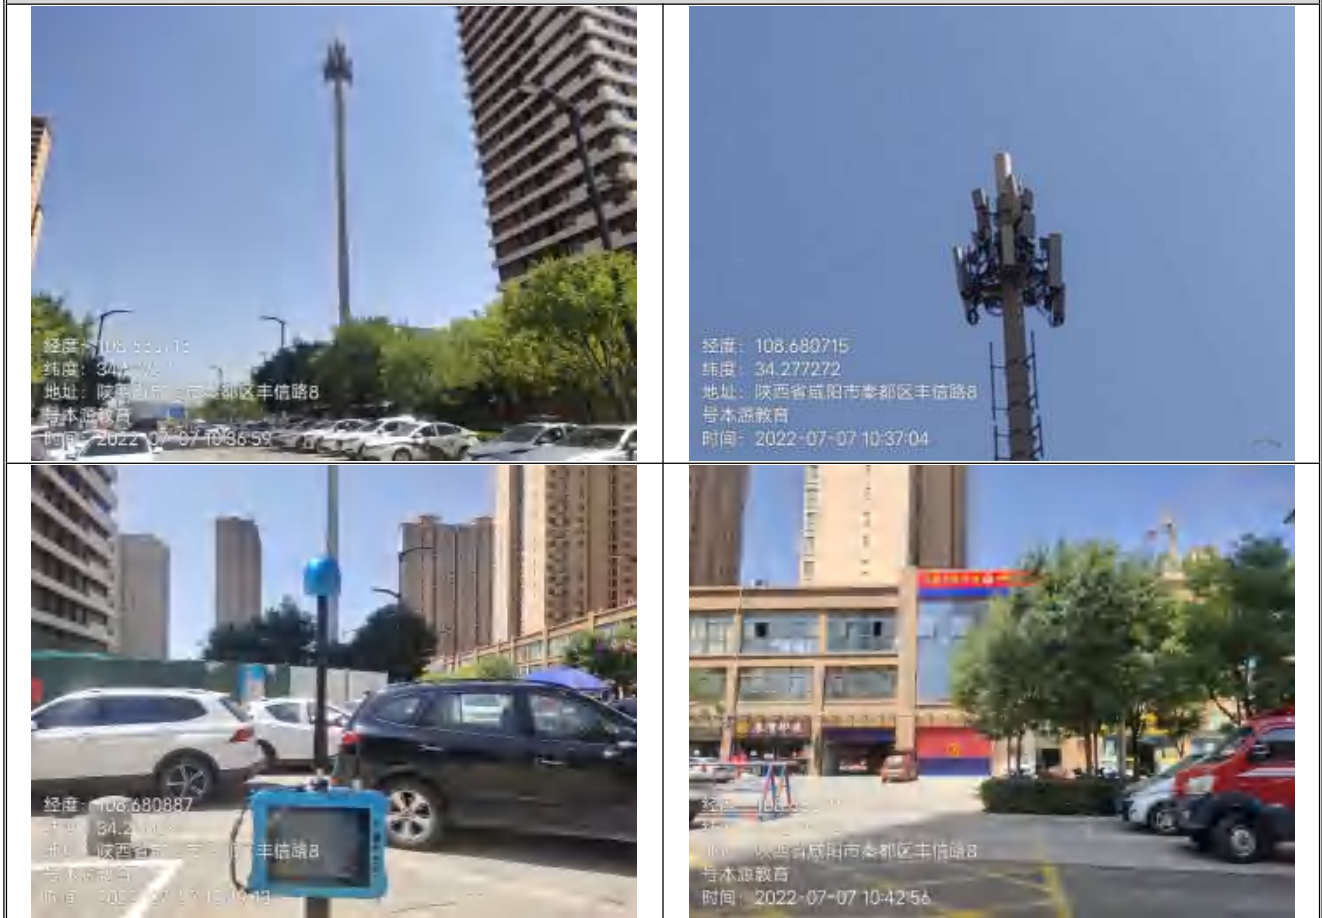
| | |
|---|---|
| 经度：108.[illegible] 纬度：34.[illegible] 地址：陕西省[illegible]秦都区丰信路8号本源教育 时间：2022-07-07 10:36:59 | 经度：108.680715 纬度：34.277272 地址：陕西省咸阳市秦都区丰信路8号本源教育 时间：2022-07-07 10:37:04 |
| 经度：108.680887 纬度：34.2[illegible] 地址：陕西省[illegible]丰信路8号本源教育 时间：2022-07-07 10:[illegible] | 经度：108.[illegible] 纬度：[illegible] 地址：陕西省咸阳市秦都区丰信路8号本源教育 时间：2022-07-07 10:42:56 |